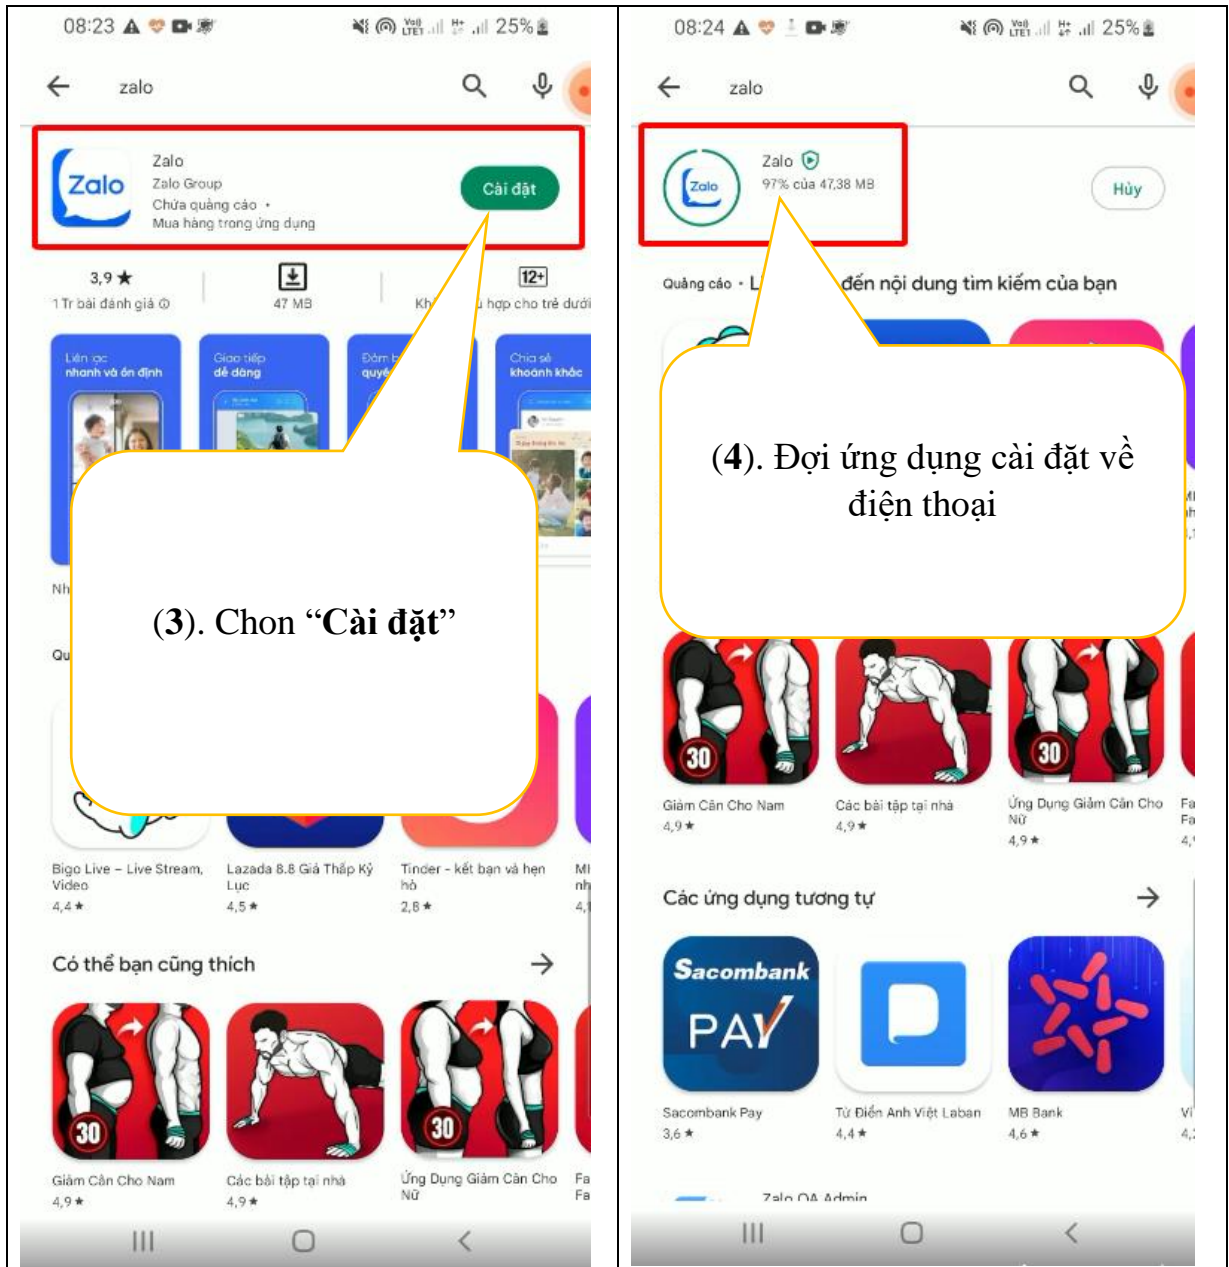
08:23 25%

zalo

Zalo
Zalo
Zalo Group
Chứa quảng cáo •
Mua hàng trong ứng dụng

Cài đặt

3,9 ★
1 Tr bài đánh giá
47 MB
12+
Kh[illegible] hợp cho trẻ dưới

Liên lạc nhanh và ổn định
Giao tiếp dễ dàng
Đảm b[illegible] quyề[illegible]
Chia sẻ khoảnh khắc

Nh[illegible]

Qu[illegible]

(3). Chon "Cài đặt"

Bigo Live - Live Stream, Video
4,4 ★
Lazada 8.8 Giá Thấp Kỷ Lục
4,5 ★
Tinder - kết bạn và hẹn hò
2,8 ★
MI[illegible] nh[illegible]
4,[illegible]

Có thể bạn cũng thích

Giảm Cân Cho Nam
4,9 ★
Các bài tập tại nhà
4,9 ★
Ứng Dụng Giảm Cân Cho Nữ
Fa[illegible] Fa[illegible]

08:24 25%

zalo

Zalo
Zalo
97% của 47,38 MB

Hủy

Quảng cáo • L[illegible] đến nội dung tìm kiếm của bạn

(4). Đợi ứng dụng cài đặt về điện thoại

Giảm Cân Cho Nam
4,9 ★
Các bài tập tại nhà
4,9 ★
Ứng Dụng Giảm Cân Cho Nữ
4,9 ★
Fa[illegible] Fa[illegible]
4,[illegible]

Các ứng dụng tương tự

Sacombank PAY
Sacombank Pay
3,6 ★
Từ Điển Anh Việt Laban
4,4 ★
MB Bank
4,6 ★
Vi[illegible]
4,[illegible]

Zalo OA Admin